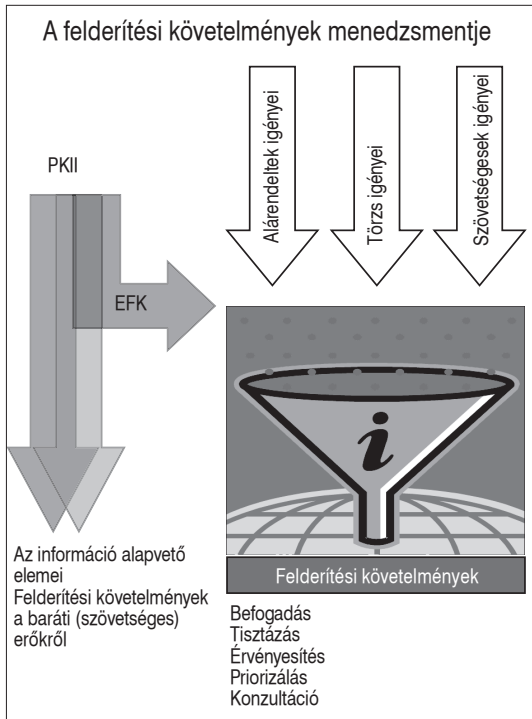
A felderítési követelmények menedzsmentje

Alárendeltek igényei

Törzs igényei

Szövetségesek igényei

PKII

EFK

i

Az információ alapvető elemei
Felderítési követelmények a baráti (szövetséges) erőkről

Felderítési követelmények

Befogadás
Tisztázás
Érvényesítés
Priorizálás
Konzultáció